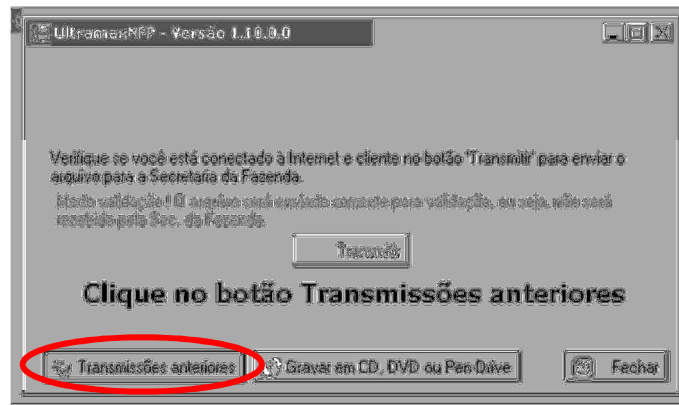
UltramaxNFP - Versão 1.10.0.0

Verifique se você está conectado à Internet e clicke no botão 'Transmitir' para enviar o arquivo para a Secretaria da Fazenda.

Modo validação !!! O arquivo será enviado somente para validação, ou seja, não será recebido pela Sec. da Fazenda.

Transmitir

Clique no botão Transmissões anteriores

Transmissões anteriores

Gravar em CD, DVD ou Pen Drive

Fechar